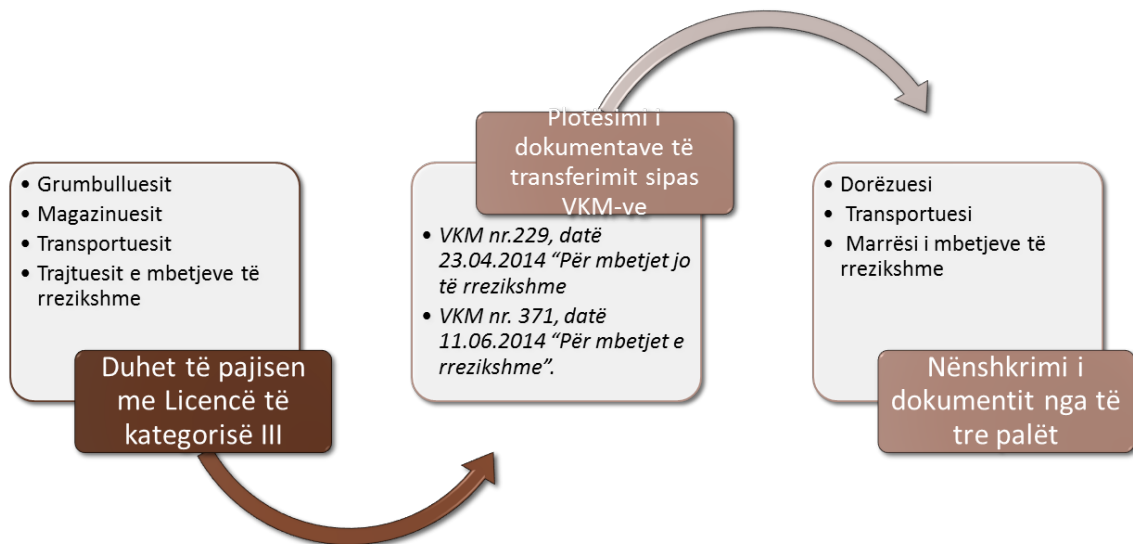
- Grumbulluesit
- Magazinuesit
- Transportuesit
- Trajtuesit e mbetjeve të rrezikshme

Duhet të pajisen me Licencë të kategorisë III

Plotësimi i dokumentave të transferimit sipas VKM-ve

- VKM nr.229, datë 23.04.2014 "Për mbetjet jo të rrezikshme
- VKM nr. 371, datë 11.06.2014 "Për mbetjet e rrezikshme".

- Dorëzuesi
- Transportuesi
- Marrësi i mbetjeve të rrezikshme

Nënshkrimi i dokumentit nga të tre palët